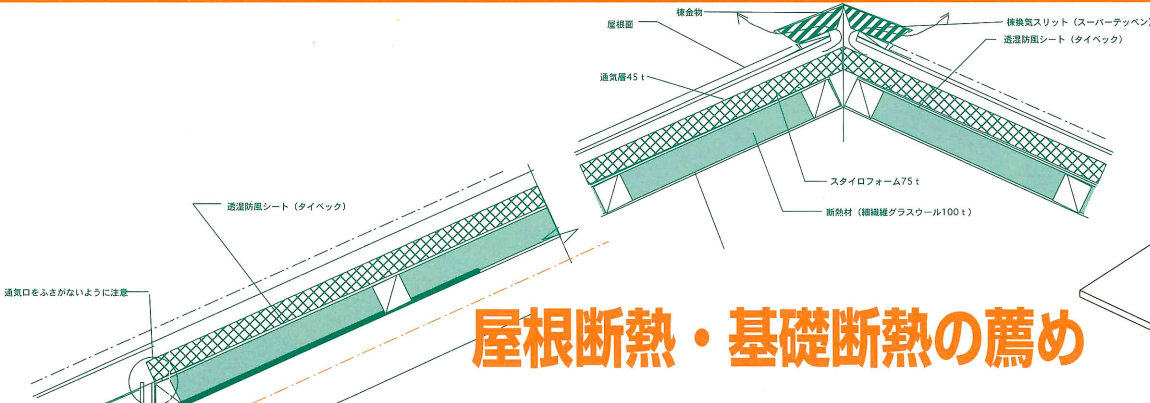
棟金物

棟換気スリット（スーパーテッペン）

屋根面

透湿防風シート（タイベック）

通気層45ｔ

スタイロフォーム75ｔ

断熱材（細繊維グラスウール100ｔ）

透湿防風シート（タイベック）

通気口をふさがないように注意

屋根断熱・基礎断熱の薦め